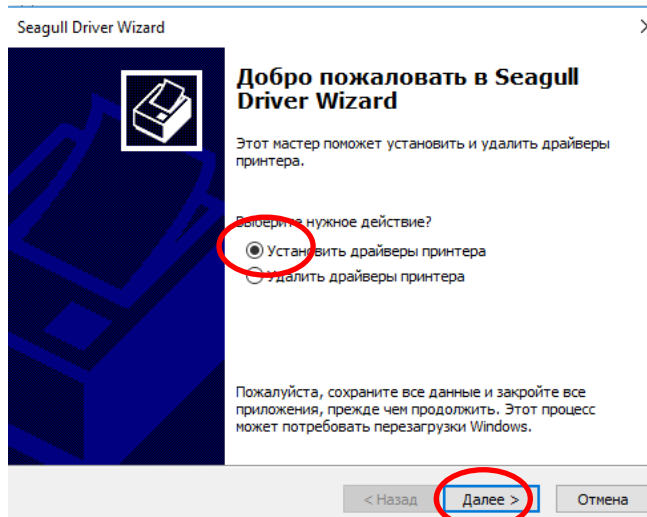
Seagull Driver Wizard

Добро пожаловать в Seagull Driver Wizard

Этот мастер поможет установить и удалить драйверы принтера.

Выберите нужное действие?

Установить драйверы принтера

Удалить драйверы принтера

Пожалуйста, сохраните все данные и закройте все приложения, прежде чем продолжить. Этот процесс может потребовать перезагрузки Windows.

< Назад

Далее >

Отмена